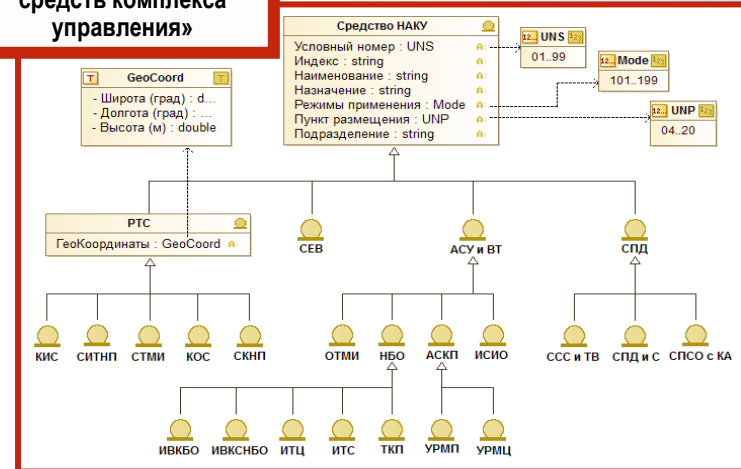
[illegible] средств комплекса управления»

GeoCoord
- Широта (град) : d...
- Долгота (град) : ...
- Высота (м) : double

Средство НАКУ
Условный номер : UNS
Индекс : string
Наименование : string
Назначение : string
Режимы применения : Mode
Пункт размещения : UNP
Подразделение : string

UNS
01..99

Mode
101..199

UNP
04..20

РТС
ГеоКоординаты : GeoCoord

СЕВ

АСУ и ВТ

СПД

КИС

СИТНП

СТМИ

КОС

СКНП

ОТМИ

НБО

АСКП

ИСИО

ССС и ТВ

СПД и С

СПСО с КА

ИВКБО

ИВКСНБО

ИТЦ

ИТС

ТКП

УРМП

УРМЦ